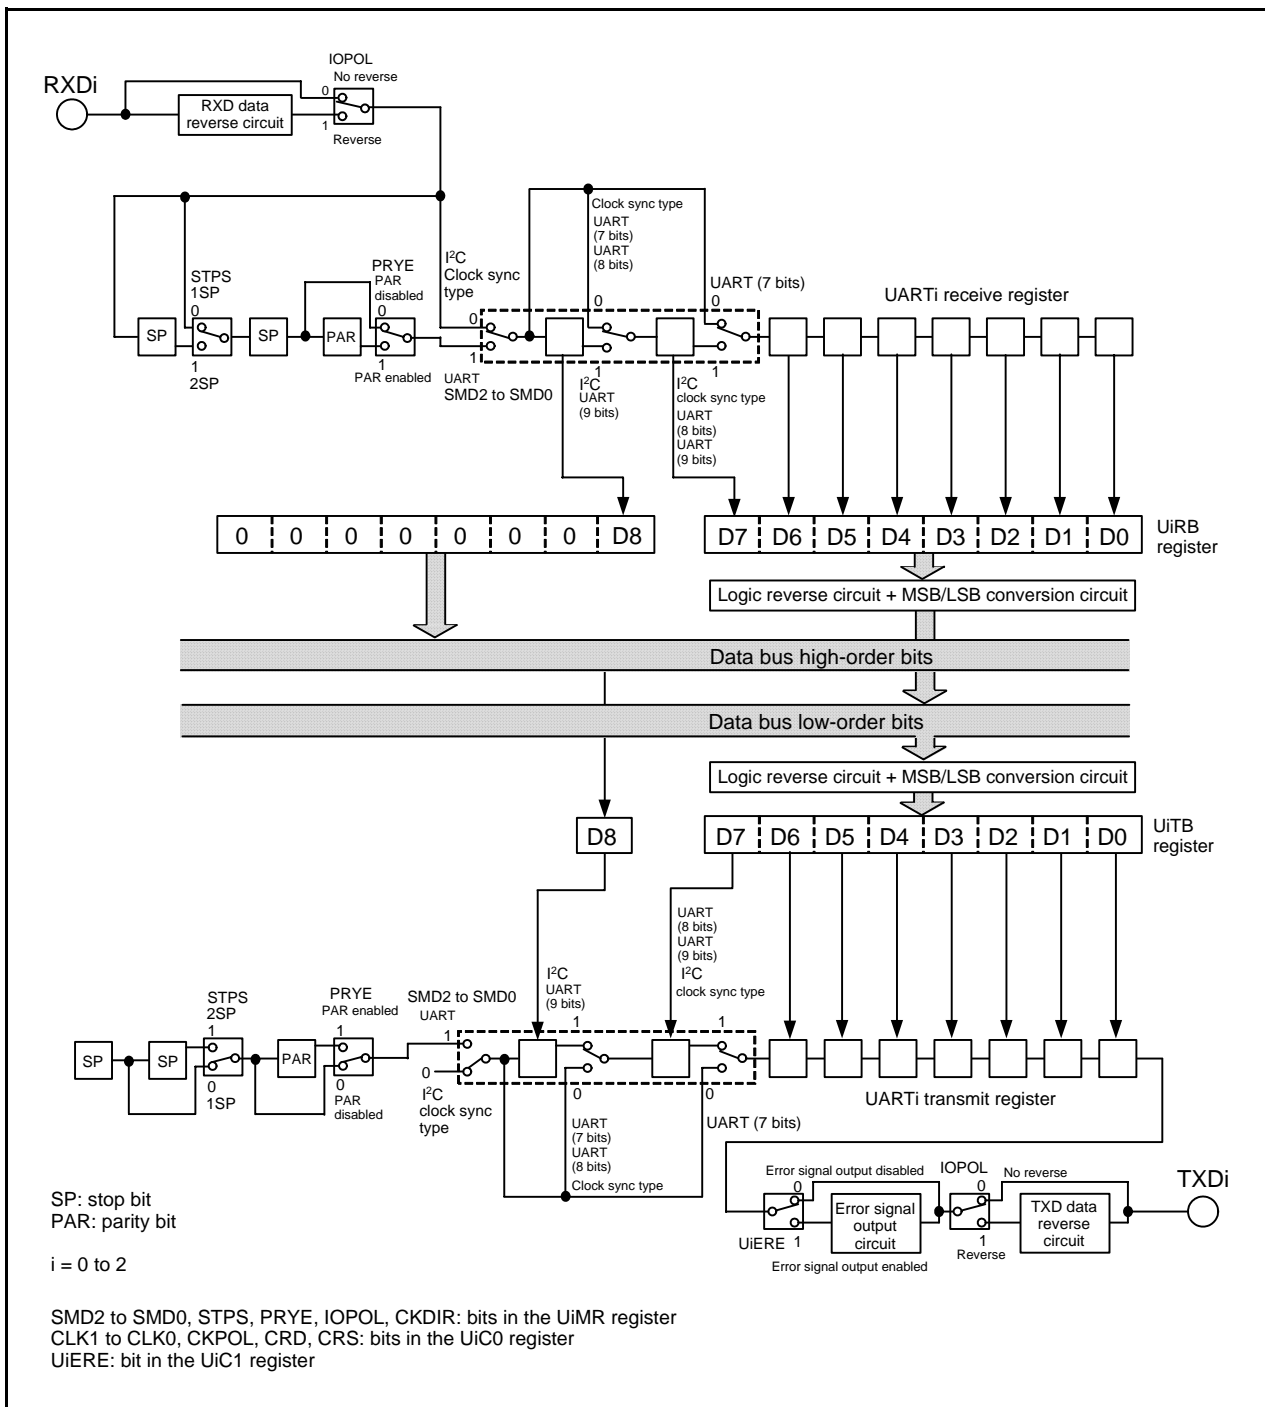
RXDi

RXD data reverse circuit

IOPOL
No reverse
0
1
Reverse

STPS
1SP
0
SP
1
2SP

SP

PRYE
PAR disabled
0
PAR
1
PAR enabled

I$^2$C
Clock sync type
0
1
UART
SMD2 to SMD0

Clock sync type
UART (7 bits)
UART (8 bits)
0
1
I$^2$C
UART (9 bits)

UART (7 bits)
0
1
I$^2$C
clock sync type
UART (8 bits)
UART (9 bits)

UARTi receive register

| 0 | 0 | 0 | 0 | 0 | 0 | 0 | D8 |
|---|---|---|---|---|---|---|---|

| D7 | D6 | D5 | D4 | D3 | D2 | D1 | D0 |
|---|---|---|---|---|---|---|---|

UiRB register

Logic reverse circuit + MSB/LSB conversion circuit

Data bus high-order bits

Data bus low-order bits

Logic reverse circuit + MSB/LSB conversion circuit

D8

| D7 | D6 | D5 | D4 | D3 | D2 | D1 | D0 |
|---|---|---|---|---|---|---|---|

UiTB register

UART (8 bits)
UART (9 bits)
I$^2$C
clock sync type

I$^2$C
UART (9 bits)

STPS
2SP
1
SP
SP
0
1SP

PRYE
PAR enabled
1
PAR
0
PAR disabled

SMD2 to SMD0
UART
1
0
I$^2$C
clock sync type

1
0
UART (7 bits)
UART (8 bits)
Clock sync type

1
0
UART (7 bits)

UARTi transmit register

Error signal output disabled
0
UiERE
1
Error signal output circuit
Error signal output enabled

IOPOL
No reverse
0
1
Reverse
TXD data reverse circuit

TXDi

SP: stop bit
PAR: parity bit

i = 0 to 2

SMD2 to SMD0, STPS, PRYE, IOPOL, CKDIR: bits in the UiMR register
CLK1 to CLK0, CKPOL, CRD, CRS: bits in the UiC0 register
UiERE: bit in the UiC1 register